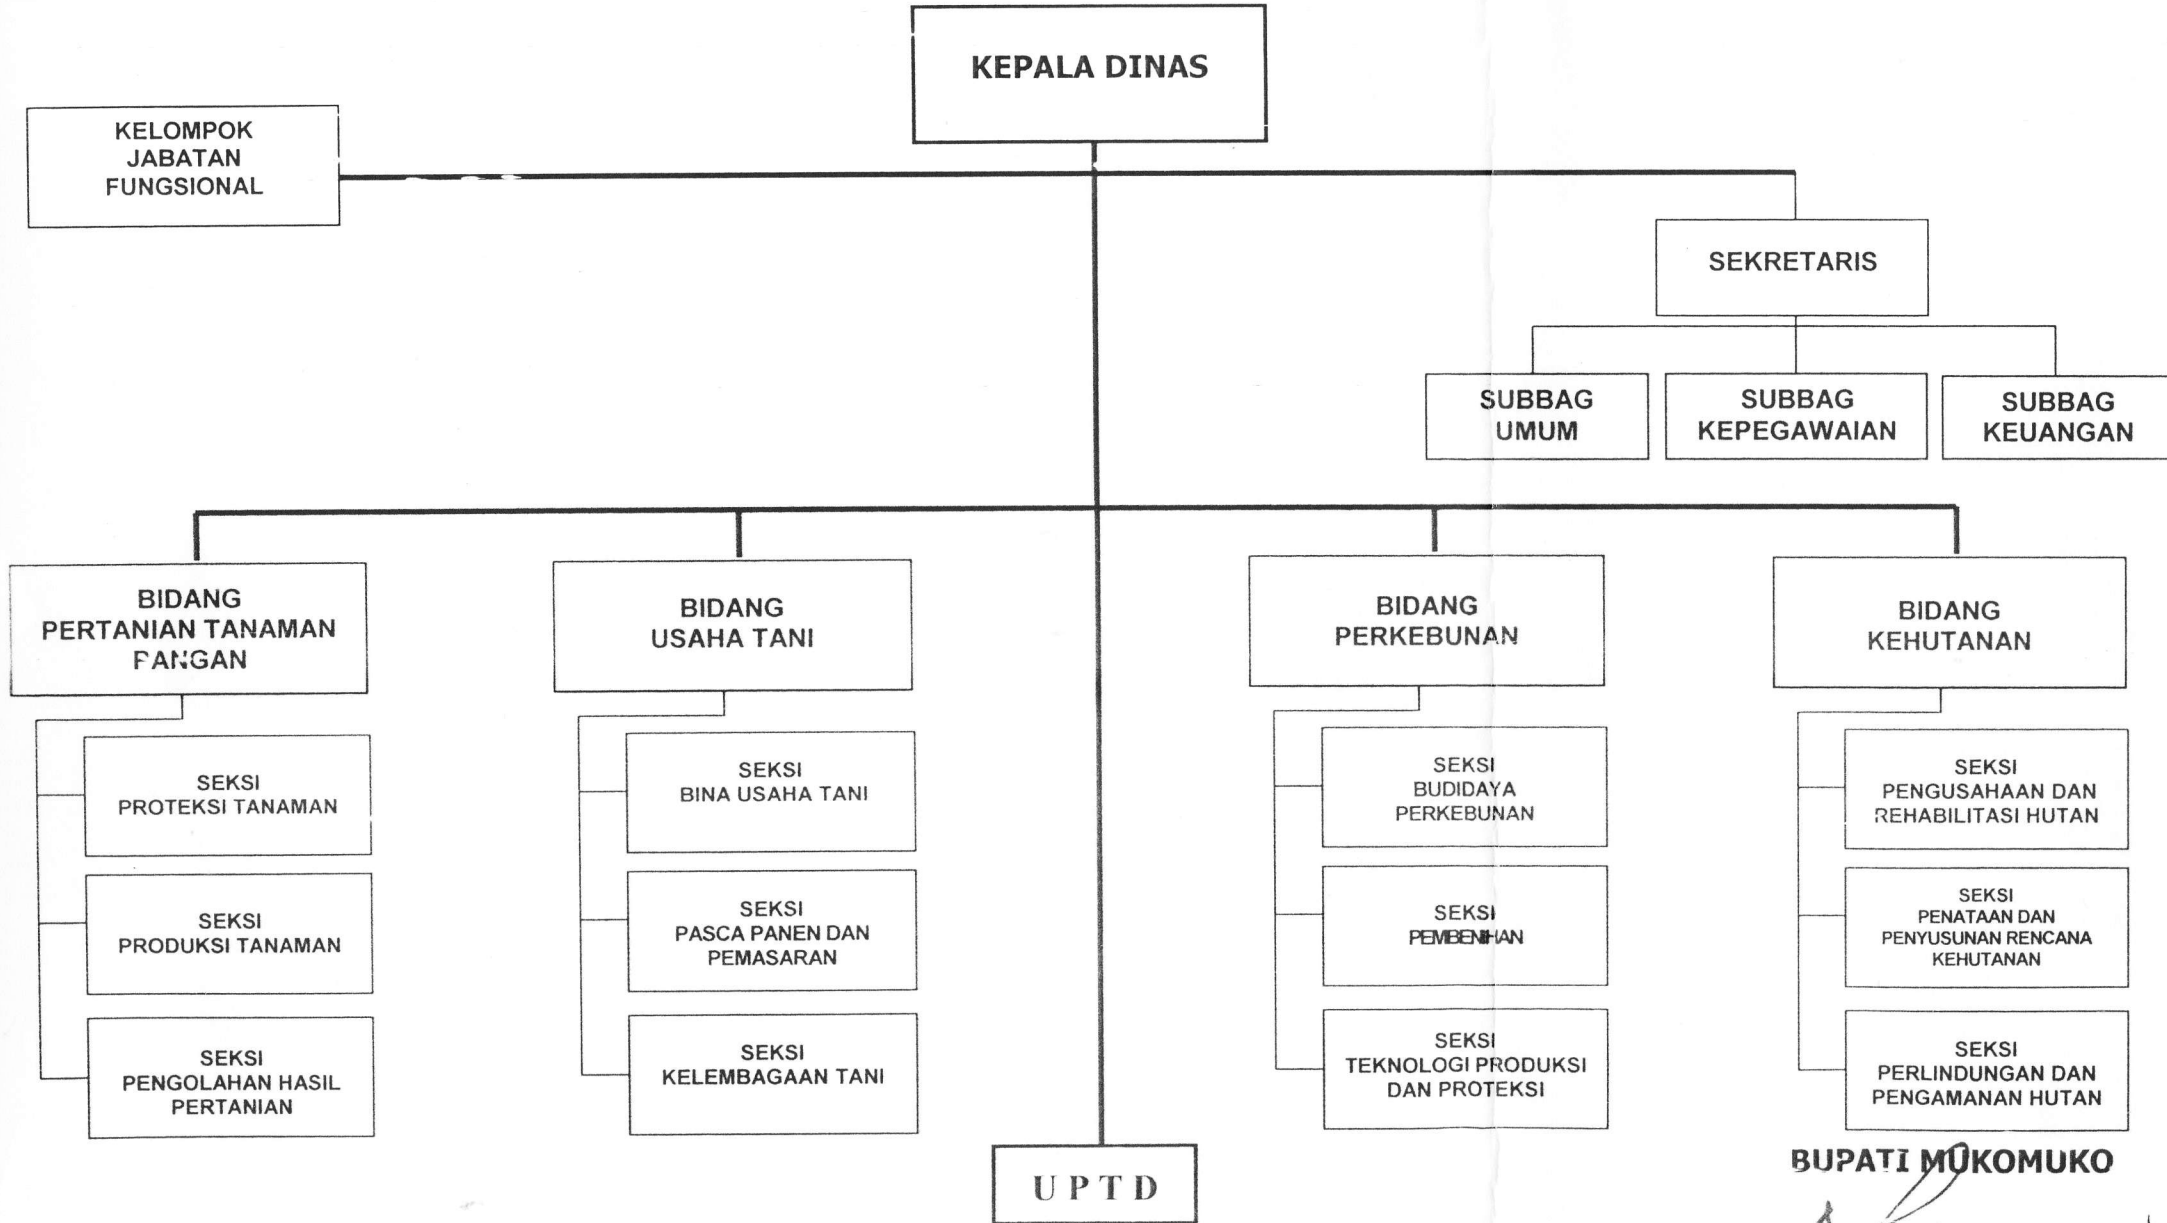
KEPALA DINAS

KELOMPOK JABATAN FUNGSIONAL

SEKRETARIS

SUBBAG UMUM

SUBBAG KEPEGAWAIAN

SUBBAG KEUANGAN

BIDANG PERTANIAN TANAMAN PANGAN

SEKSI PROTEKSI TANAMAN

SEKSI PRODUKSI TANAMAN

SEKSI PENGOLAHAN HASIL PERTANIAN

BIDANG USAHA TANI

SEKSI BINA USAHA TANI

SEKSI PASCA PANEN DAN PEMASARAN

SEKSI KELEMBAGAAN TANI

BIDANG PERKEBUNAN

SEKSI BUDIDAYA PERKEBUNAN

SEKSI PEMBENIHAN

SEKSI TEKNOLOGI PRODUKSI DAN PROTEKSI

BIDANG KEHUTANAN

SEKSI PENGUSAHAAN DAN REHABILITASI HUTAN

SEKSI PENATAAN DAN PENYUSUNAN RENCANA KEHUTANAN

SEKSI PERLINDUNGAN DAN PENGAMANAN HUTAN

UPTD

BUPATI MUKOMUKO